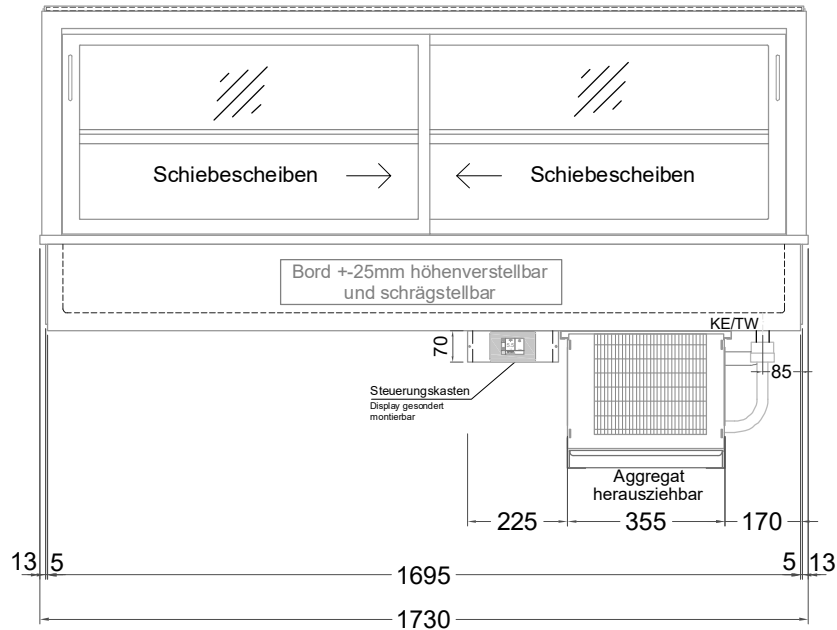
Schiebescheiben

Schiebescheiben

Bord +-25mm höhenverstellbar und schrägstellbar

KE/TW

70

85

Steuerungskasten
Display gesondert montierbar

Aggregat herausziehbar

225

355

170

13

5

1695

5

13

1730